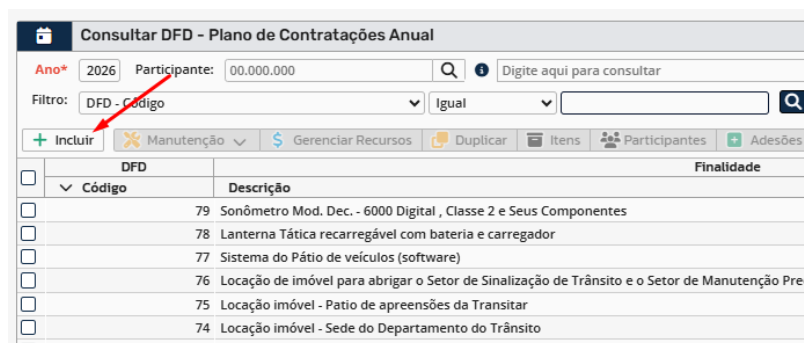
Consultar DFD - Plano de Contratações Anual

Ano* 2026 Participante: 00.000.000 Digite aqui para consultar

Filtro: DFD - Código Igual

+ Incluir | Manutenção | Gerenciar Recursos | Duplicar | Itens | Participantes | Adesões

| DFD | Finalidade |
|---|---|
| Código | Descrição |
| 79 | Sonômetro Mod. Dec. - 6000 Digital , Classe 2 e Seus Componentes |
| 78 | Lanterna Tática recarregável com bateria e carregador |
| 77 | Sistema do Pátio de veículos (software) |
| 76 | Locação de imóvel para abrigar o Setor de Sinalização de Trânsito e o Setor de Manutenção Pre |
| 75 | Locação imóvel - Patio de apreensões da Transitar |
| 74 | Locação imóvel - Sede do Departamento do Trânsito |